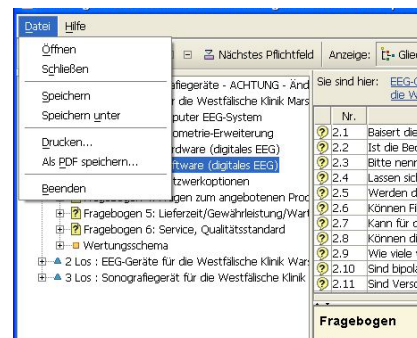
Datei Hilfe

Öffnen
Schließen
Speichern
Speichern unter
Drucken...
Als PDF speichern...
Beenden

Nächstes Pflichtfeld Anzeige: Glie

flegeräte - ACHTUNG - Änd
r die Westfälische Klinik Mars
puter EEG-System
ometrie-Erweiterung
rdware (digitales EEG)
ftware (digitales EEG)
tzwerkoptionen
Fragebogen 4: Fragen zum angebotenen Prod
Fragebogen 5: Lieferzeit/Gewährleistung/Wart
Fragebogen 6: Service, Qualitätsstandard
Wertungsschema
2 Los : EEG-Geräte für die Westfälische Klinik War
3 Los : Sonografiegerät für die Westfälische Klinik

Sie sind hier: EEG-
die W

| | Nr. | |
|---|---|---|
| ? | 2.1 | Baisert die |
| ? | 2.2 | Ist die Be |
| ? | 2.3 | Bitte nenn |
| ? | 2.4 | Lassen sic |
| ? | 2.5 | Werden d |
| ? | 2.6 | Können Fi |
| ? | 2.7 | Kann für d |
| ? | 2.8 | Können di |
| ? | 2.9 | Wie viele |
| ? | 2.10 | Sind bipol |
| ? | 2.11 | Sind Vers |

Fragebogen